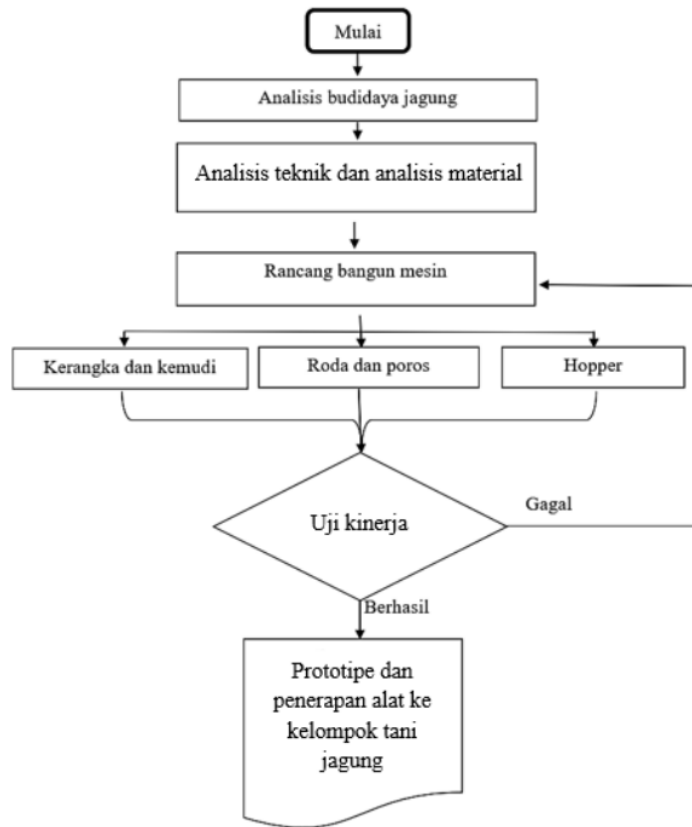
Mulai

Analisis budidaya jagung

Analisis teknik dan analisis material

Rancang bangun mesin

Kerangka dan kemudi

Roda dan poros

Hopper

Uji kinerja

Gagal

Berhasil

Prototipe dan penerapan alat ke kelompok tani jagung